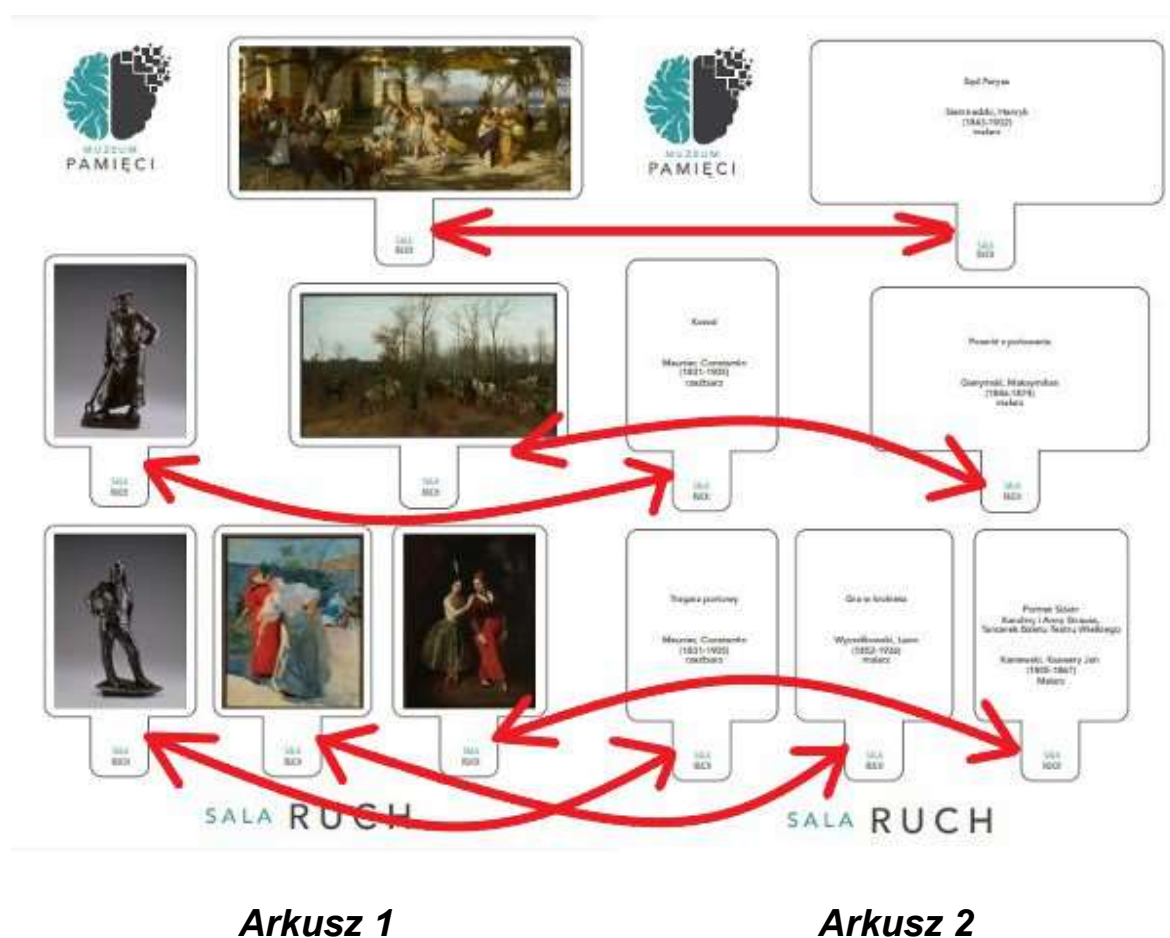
MUZEUM
PAMIĘCI

SALA
RUCH

MUZEUM
PAMIĘCI

Sąd Parysa

Siemiradzki, Henryk
(1843-1902)
malarz

SALA
RUCH

SALA
RUCH

SALA
RUCH

Koval

Meunier, Constantin
(1831-1905)
rzeźbiarz

SALA
RUCH

Powrót z polowania

Gierymski, Maksymilian
(1846-1874)
malarz

SALA
RUCH

SALA
RUCH

SALA
RUCH

SALA
RUCH

Tragarz portowy

Meunier, Constantin
(1831-1905)
rzeźbiarz

SALA
RUCH

Gra w krokieta

Wyczółkowski, Leon
(1852-1936)
malarz

SALA
RUCH

Portret Sióstr
Karoliny i Anny Straus,
Tancerek Baletu Teatru Wielkiego

Kaniewski, Ksawery Jan
(1805-1867)
Malarz

SALA
RUCH

SALA RUCH

SALA RUCH

Arkusz 1

Arkusz 2